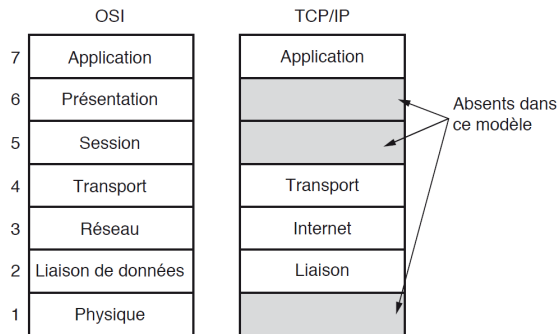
| | OSI | TCP/IP |
|---|---|---|
| 7 | Application | Application |
| 6 | Présentation | |
| 5 | Session | |
| 4 | Transport | Transport |
| 3 | Réseau | Internet |
| 2 | Liaison de données | Liaison |
| 1 | Physique | |

Absents dans ce modèle